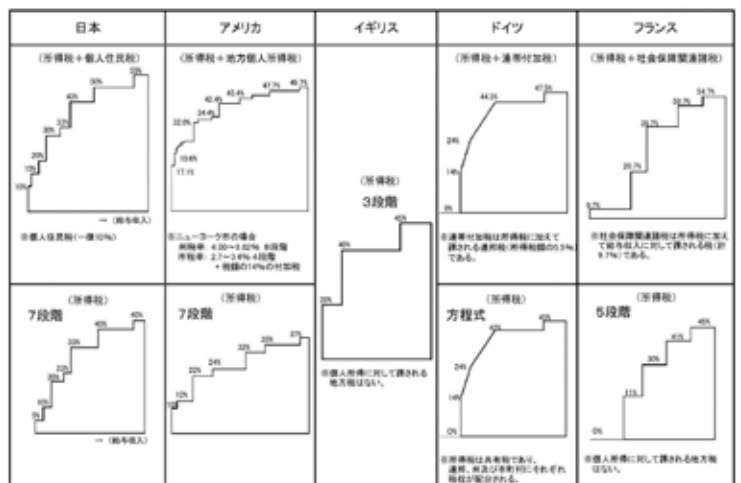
| 日本 | アメリカ | イギリス | ドイツ | フランス |
|---|---|---|---|---|
| (所得税＋個人住民税) 10% 15% 20% 30% 33% 43% 50% 55% → (給与収入) ※個人住民税(一律10%) | (所得税＋地方個人所得税) 17.1% 19.6% 32.0% 34.6% 42.4% 45.4% 47.7% 49.7% ※ニューヨーク市の場合 州税率：4.00～8.82% 8段階 市税率：2.7～3.4% 4段階 ＋税額の14%の付加税 | (所得税) 3段階 20% 40% 45% ※個人所得に対して課される地方税はない。 | (所得税＋連帯付加税) 0% 14% 24% 44.3% 47.5% ※連帯付加税は所得税に加えて課される連邦税(所得税額の5.5%)である。 | (所得税＋社会保障関連諸税) 9.7% 20.7% 39.7% 50.7% 54.7% ※社会保障関連諸税は所得税に加えて給与収入に対して課される税(計9.7%)である。 |
| (所得税) 7段階 5% 10% 20% 23% 33% 40% 45% → (給与収入) | (所得税) 7段階 10% 12% 22% 24% 32% 35% 37% | | (所得税) 方程式 0% 14% 24% 42% 45% ※所得税は共有税であり、連邦、州及び市町村にそれぞれ税収が配分される。 | (所得税) 5段階 0% 11% 30% 41% 45% ※個人所得に対して課される地方税はない。 |